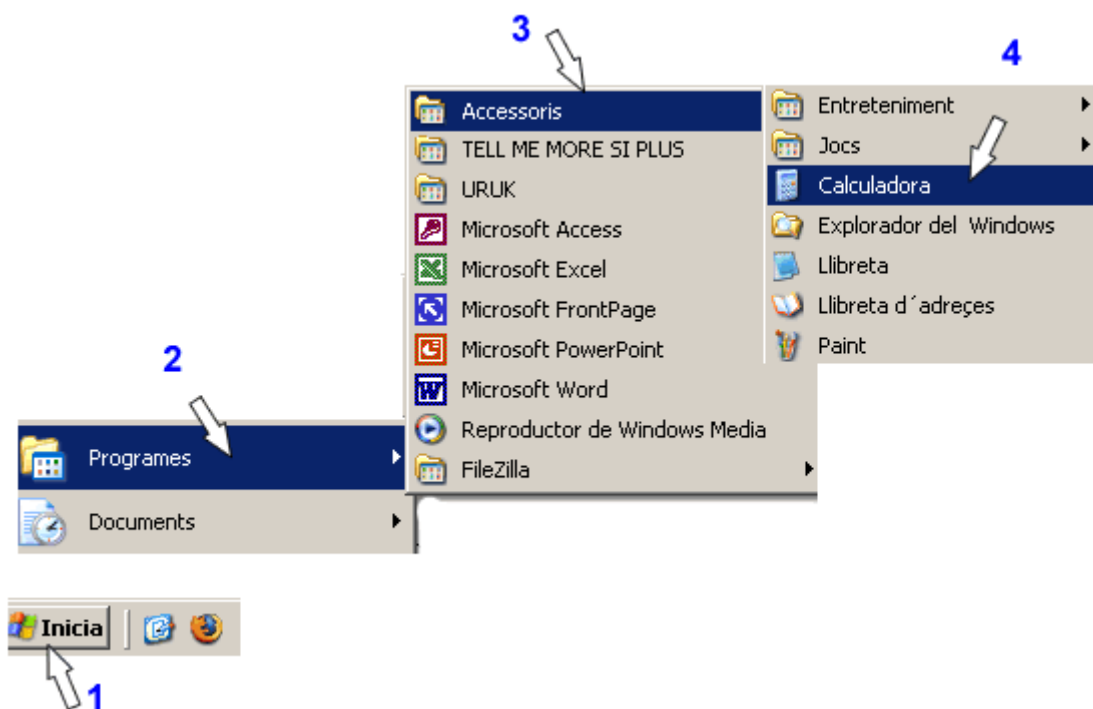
3

4

Accessoris
TELL ME MORE SI PLUS
URUK
Microsoft Access
Microsoft Excel
Microsoft FrontPage
Microsoft PowerPoint
Microsoft Word
Reproductor de Windows Media
FileZilla

Entreteniment
Jocs
Calculadora
Explorador del Windows
Llibreta
Llibreta d´adreçes
Paint

2

Programes
Documents

Inicia

1